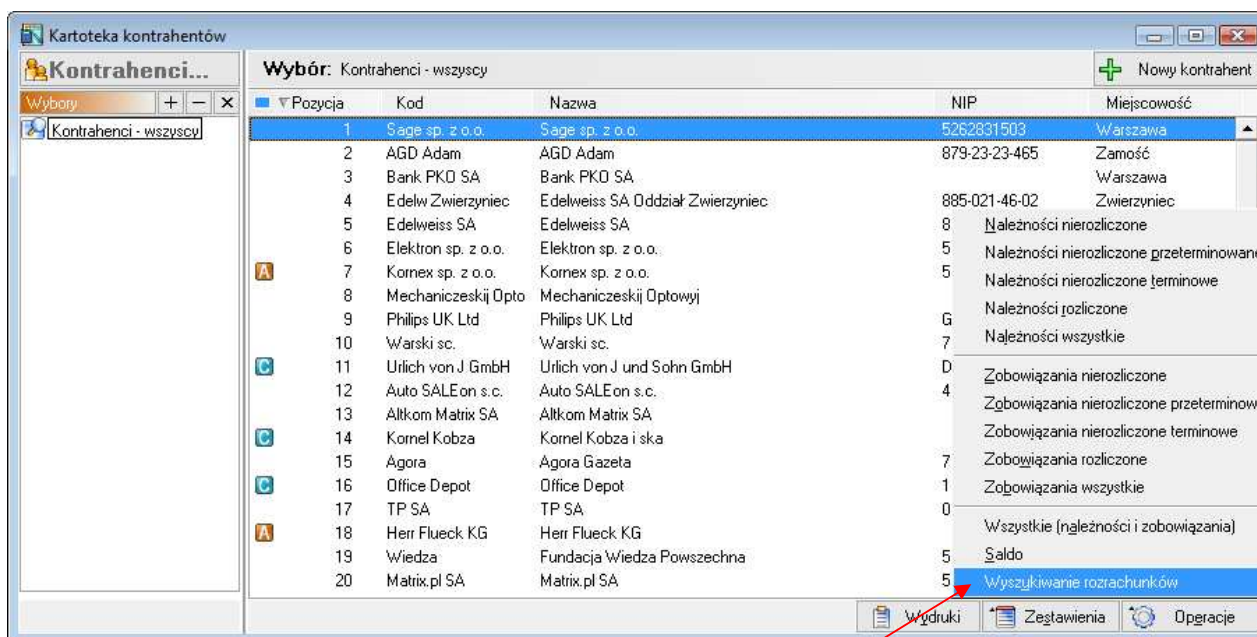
Kartoteka kontrahentów

Kontrahenci...

Wybory + − ×

Kontrahenci - wszyscy

Wybór: Kontrahenci - wszyscy

Nowy kontrahent

| Pozycja | Kod | Nazwa | NIP | Miejscowość |
|---|---|---|---|---|
| 1 | Sage sp. z o.o. | Sage sp. z o.o. | 5262831503 | Warszawa |
| 2 | AGD Adam | AGD Adam | 879-23-23-465 | Zamość |
| 3 | Bank PKO SA | Bank PKO SA | | Warszawa |
| 4 | Edelw Zwierzyniec | Edelweiss SA Oddział Zwierzyniec | 885-021-46-02 | Zwierzyniec |
| 5 | Edelweiss SA | Edelweiss SA | 8 | |
| 6 | Elektron sp. z o.o. | Elektron sp. z o.o. | 5 | |
| A 7 | Kornex sp. z o.o. | Kornex sp. z o.o. | 5 | |
| 8 | Mechaniczeskij Opto | Mechaniczeskij Optowyj | | |
| 9 | Philips UK Ltd | Philips UK Ltd | G | |
| 10 | Warski sc. | Warski sc. | 7 | |
| C 11 | Urlich von J GmbH | Urlich von J und Sohn GmbH | D | |
| 12 | Auto SALEon s.c. | Auto SALEon s.c. | 4 | |
| 13 | Altkom Matrix SA | Altkom Matrix SA | | |
| C 14 | Kornel Kobza | Kornel Kobza i ska | | |
| 15 | Agora | Agora Gazeta | 7 | |
| C 16 | Office Depot | Office Depot | 1 | |
| 17 | TP SA | TP SA | 0 | |
| A 18 | Herr Flueck KG | Herr Flueck KG | | |
| 19 | Wiedza | Fundacja Wiedza Powszechna | 5 | |
| 20 | Matrix.pl SA | Matrix.pl SA | 5 | |

Należności nierozliczone
Należności nierozliczone przeterminowane
Należności nierozliczone terminowe
Należności rozliczone
Należności wszystkie
Zobowiązania nierozliczone
Zobowiązania nierozliczone przeterminow
Zobowiązania nierozliczone terminowe
Zobowiązania rozliczone
Zobowiązania wszystkie
Wszystkie (należności i zobowiązania)
Saldo
Wyszukiwanie rozrachunków

Wydruki  Zestawienia  Operacje